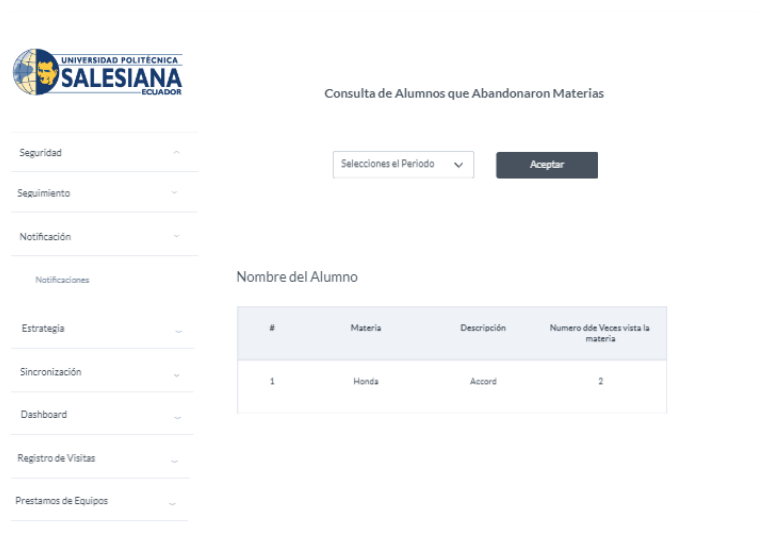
UNIVERSIDAD POLITÉCNICA
SALESIANA
ECUADOR

Seguridad
Seguimiento
Notificación
Notificaciones
Estrategia
Sincronización
Dashboard
Registro de Visitas
Prestamos de Equipos

Consulta de Alumnos que Abandonaron Materias

Selecciones el Periodo

Aceptar

Nombre del Alumno

| # | Materia | Descripción | Numero dde Veces vista la materia |
|---|---|---|---|
| 1 | Honda | Accord | 2 |